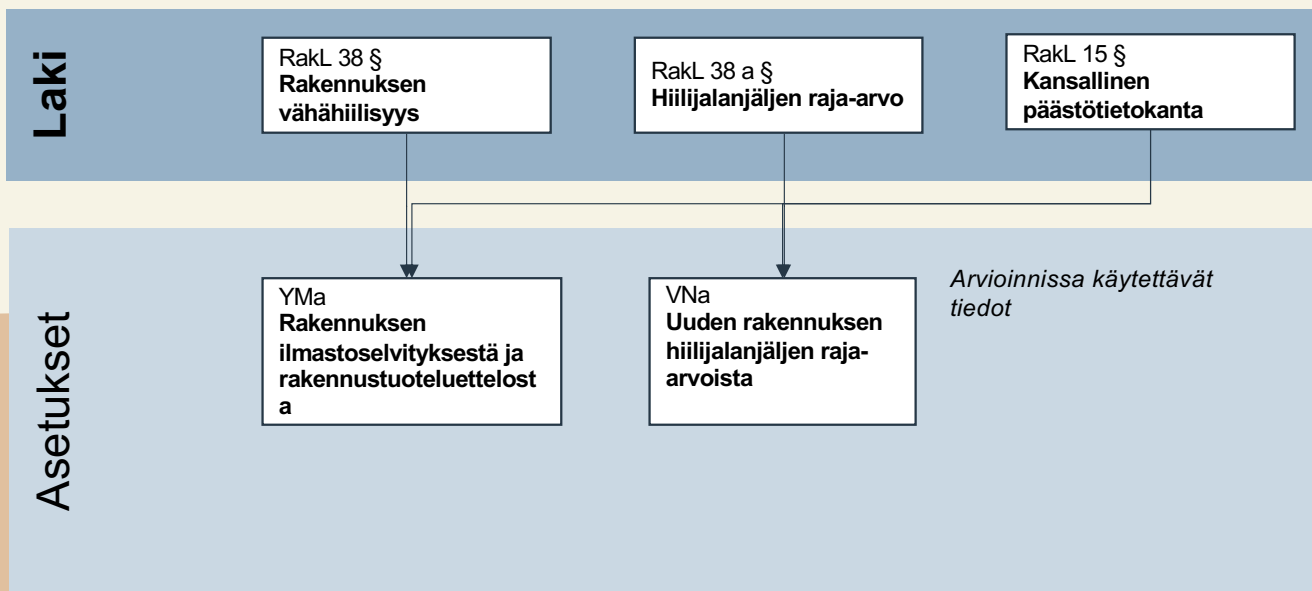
Laki

RakL 38 §
**Rakennuksen vähähiilisyys**

RakL 38 a §
**Hiilijalanjäljen raja-arvo**

RakL 15 §
**Kansallinen päästötietokanta**

Asetukset

YMa
**Rakennuksen ilmastoselvityksestä ja rakennustuoteluettelosta**

VNa
**Uuden rakennuksen hiilijalanjäljen raja-arvoista**

*Arvioinnissa käytettävät tiedot*